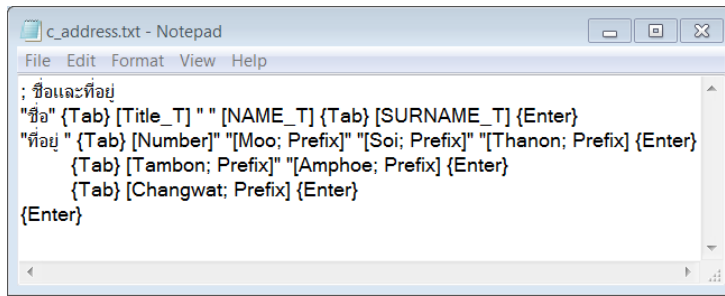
c_address.txt - Notepad
File Edit Format View Help

; ชื่อและที่อยู่
"ชื่อ" {Tab} [Title_T] " " [NAME_T] {Tab} [SURNAME_T] {Enter}
"ที่อยู่ " {Tab} [Number]" "[Moo; Prefix]" "[Soi; Prefix]" "[Thanon; Prefix] {Enter}
{Tab} [Tambon; Prefix]" "[Amphoe; Prefix] {Enter}
{Tab} [Changwat; Prefix] {Enter}
{Enter}